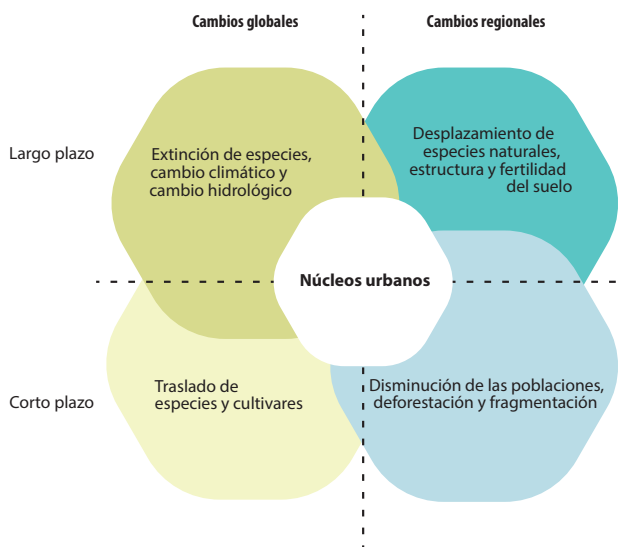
Cambios globales

Cambios regionales

Largo plazo

Extinción de especies, cambio climático y cambio hidrológico

Desplazamiento de especies naturales, estructura y fertilidad del suelo

Núcleos urbanos

Corto plazo

Traslado de especies y cultivares

Disminución de las poblaciones, deforestación y fragmentación